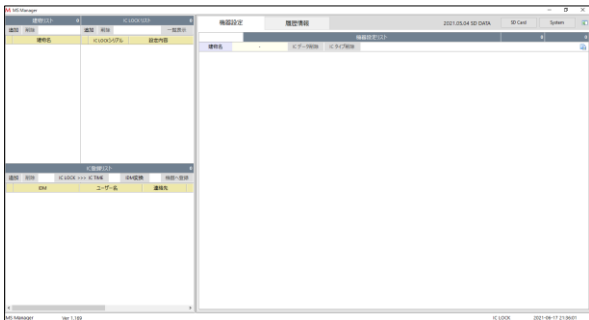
MS Manager

建物リスト
追加 削除
建物名

IC LOCKリスト
追加 削除 一括表示
IC LOCKシリアル 設定内容

IC登録リスト
追加 削除 IC LOCK >>> IC 作成 IDM登録 物件へ登録
IDM ユーザー名 連絡先

機器設定 履歴情報 2021.05.04 SD DATA SD Card System

機器設定リスト
建物名 - ICデータ削除 ICタイプ削除

MS Manager Ver 1.189 IC LOCK 2021-08-17 21:36:01